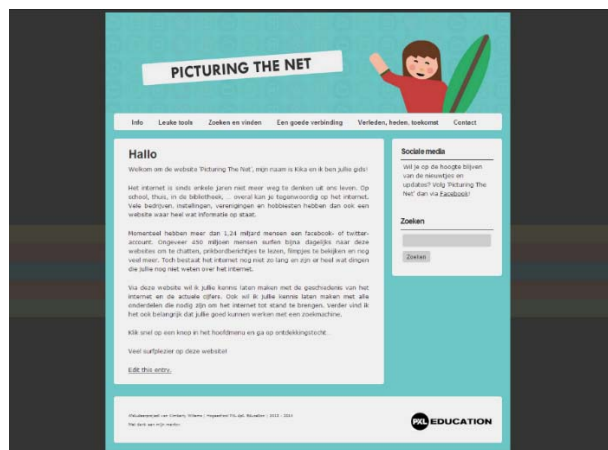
PICTURING THE NET

Info | Leuke tools | Zoeken en vinden | Een goede verbinding | Verleden, heden, toekomst | Contact

Hallo

Welkom om de website 'Picturing The Net', mijn naam is Kika en ik ben jullie gids!

Het internet is sinds enkele jaren niet meer weg te denken uit ons leven. Op school, thuis, in de bibliotheek, ... overal kan je tegenwoordig op het internet. Vele bedrijven, instellingen, verenigingen en hobbiesten hebben dan ook een website waar heel wat informatie op staat.

Momenteel hebben meer dan 1,24 miljard mensen een facebook- of twitter-account. Ongeveer 450 miljoen mensen surfen bijna dagelijks naar deze websites om te chatten, prikbordberichtjes te lezen, filmpjes te bekijken en nog veel meer. Toch bestaat het internet nog niet zo lang en zijn er heel wat dingen die jullie nog niet weten over het internet.

Via deze website wil ik jullie kennis laten maken met de geschiedenis van het internet en de actuele cijfers. Ook wil ik jullie kennis laten maken met alle onderdelen die nodig zijn om het internet tot stand te brengen. Verder vind ik het ook belangrijk dat jullie goed kunnen werken met een zoekmachine.

Klik snel op een knop in het hoofdmenu en ga op ontdekkingstocht.

Veel surfplezier op deze website!

Edit this entry.

Sociale media

Wil je op de hoogte blijven van de nieuwtjes en updates? Volg 'Picturing The Net' dan via Facebook!

Zoeken

Zoeken

Webdesignproject van Kimberly Willems | Hogeschool PXL Education | 2013 - 2014
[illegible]

PXL EDUCATION